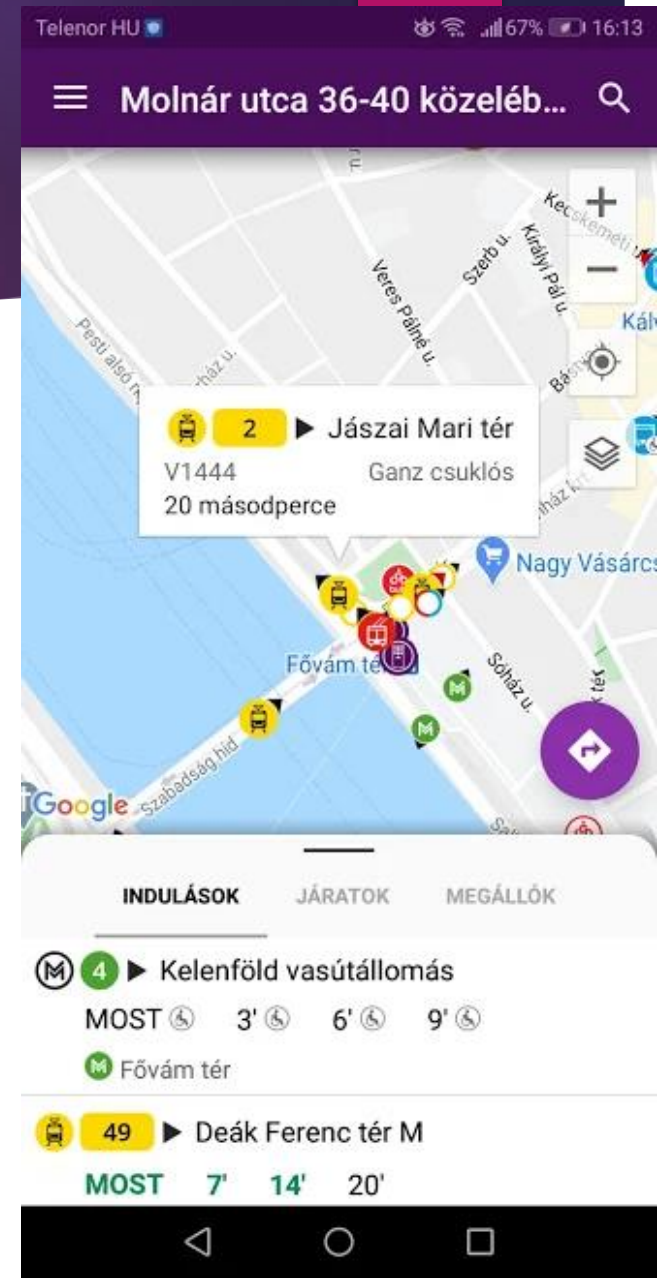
Telenor HU 67% 16:13

Molnár utca 36-40 közeléb...

Kecskeméti
Szerb u.
Királyi Pál u.
Veres Pálné u.
Pesti alsó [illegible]
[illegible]ház u.
Kálv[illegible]
Bást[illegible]

2 ▶ Jászai Mari tér
V1444 Ganz csuklós
20 másodperce

Nagy Vásárcs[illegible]
Fővám tér
Sóház u.
Szabadság híd
Google

INDULÁSOK JÁRATOK MEGÁLLÓK

M 4 ▶ Kelenföld vasútállomás
MOST 3' 6' 9'
M Fővám tér

49 ▶ Deák Ferenc tér M
MOST 7' 14' 20'